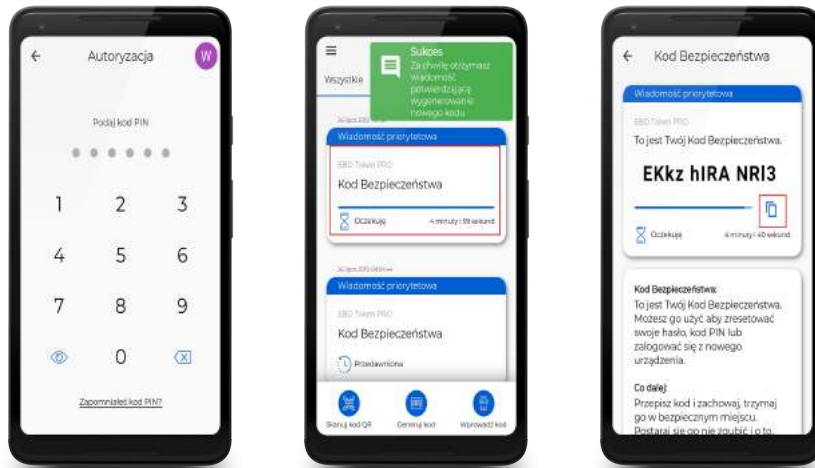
Autoryzacja

W

Podaj kod PIN

1 2 3
4 5 6
7 8 9
0

Zapomniałeś kod PIN?

Wszystkie

Sukces
Za chwilę otrzymasz wiadomość potwierdzającą wygenerowanie nowego kodu

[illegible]

Wiadomość priorytetowa

EBO Token PRO

Kod Bezpieczeństwa

Oczekuje

4 minuty i 59 sekund

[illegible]

Wiadomość priorytetowa

EBO Token PRO

Kod Bezpieczeństwa

Przedawniona

Skanuj kod QR

Generuj kod

Wprowadź kod

Kod Bezpieczeństwa

Wiadomość priorytetowa

EBO Token PRO

To jest Twój Kod Bezpieczeństwa.

EKkz hIRA NRI3

Oczekuje

4 minuty i 40 sekund

Kod Bezpieczeństwa:
To jest Twój Kod Bezpieczeństwa. Możesz go użyć aby zresetować swoje hasło, kod PIN lub zalogować się z nowego urządzenia.

Co dalej
Przepisz kod i zachowaj, trzymaj go w bezpiecznym miejscu. Postaraj się go nie zgubić i o to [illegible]